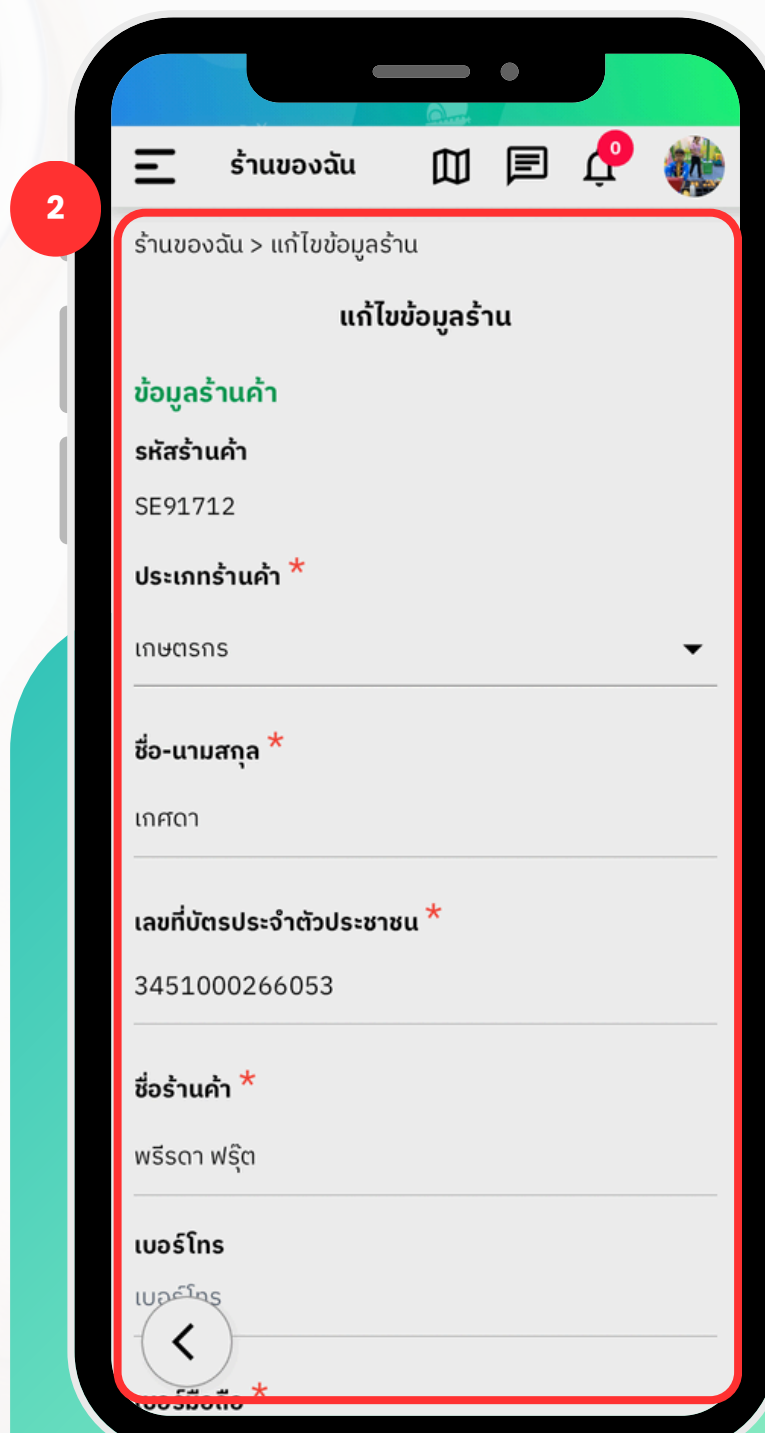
ร้านของฉัน

0

2

ร้านของฉัน > แก้ไขข้อมูลร้าน

แก้ไขข้อมูลร้าน

ข้อมูลร้านค้า

รหัสร้านค้า

SE91712

ประเภทร้านค้า *

เกษตรกร

ชื่อ-นามสกุล *

เกศดา

เลขที่บัตรประจำตัวประชาชน *

3451000266053

ชื่อร้านค้า *

พรีรดา ฟรุ๊ต

เบอร์โทร

เบอร์โทร

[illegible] *